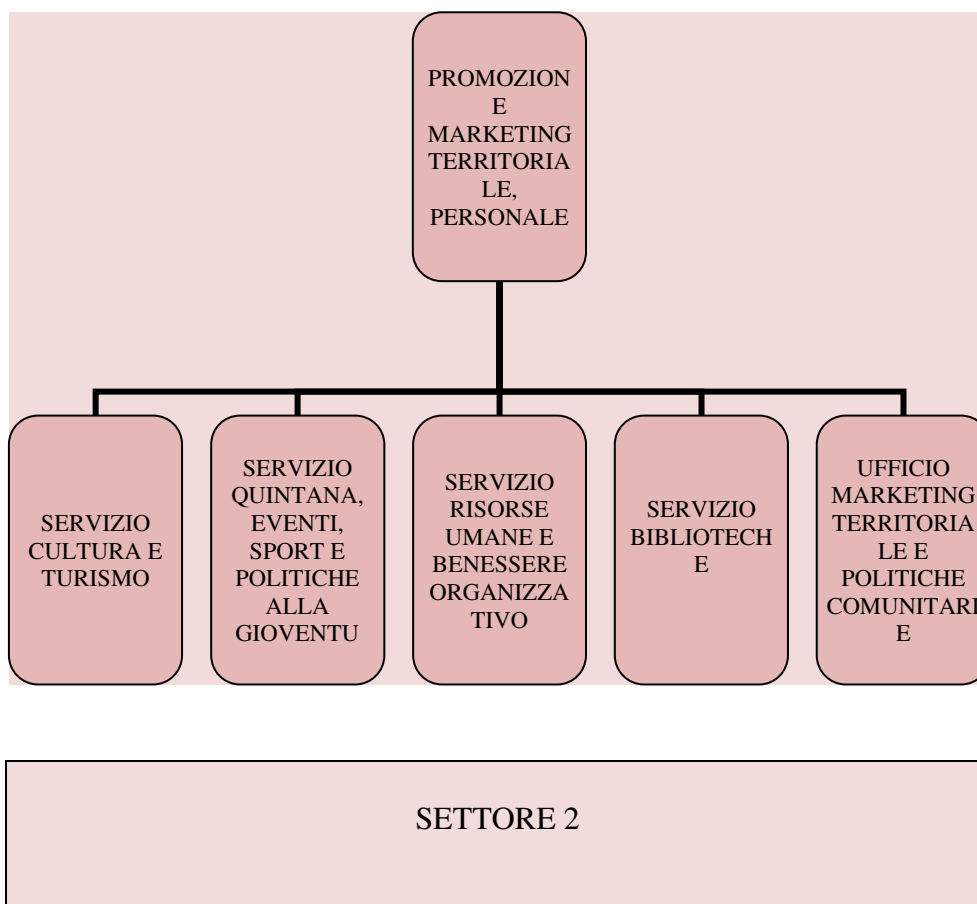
PROMOZIONE MARKETING TERRITORIALE, PERSONALE

SERVIZIO CULTURA E TURISMO

SERVIZIO QUINTANA, EVENTI, SPORT E POLITICHE ALLA GIOVENTU

SERVIZIO RISORSE UMANE E BENESSERE ORGANIZZATIVO

SERVIZIO BIBLIOTECHE

UFFICIO MARKETING TERRITORIALE E POLITICHE COMUNITARIE

SETTORE 2